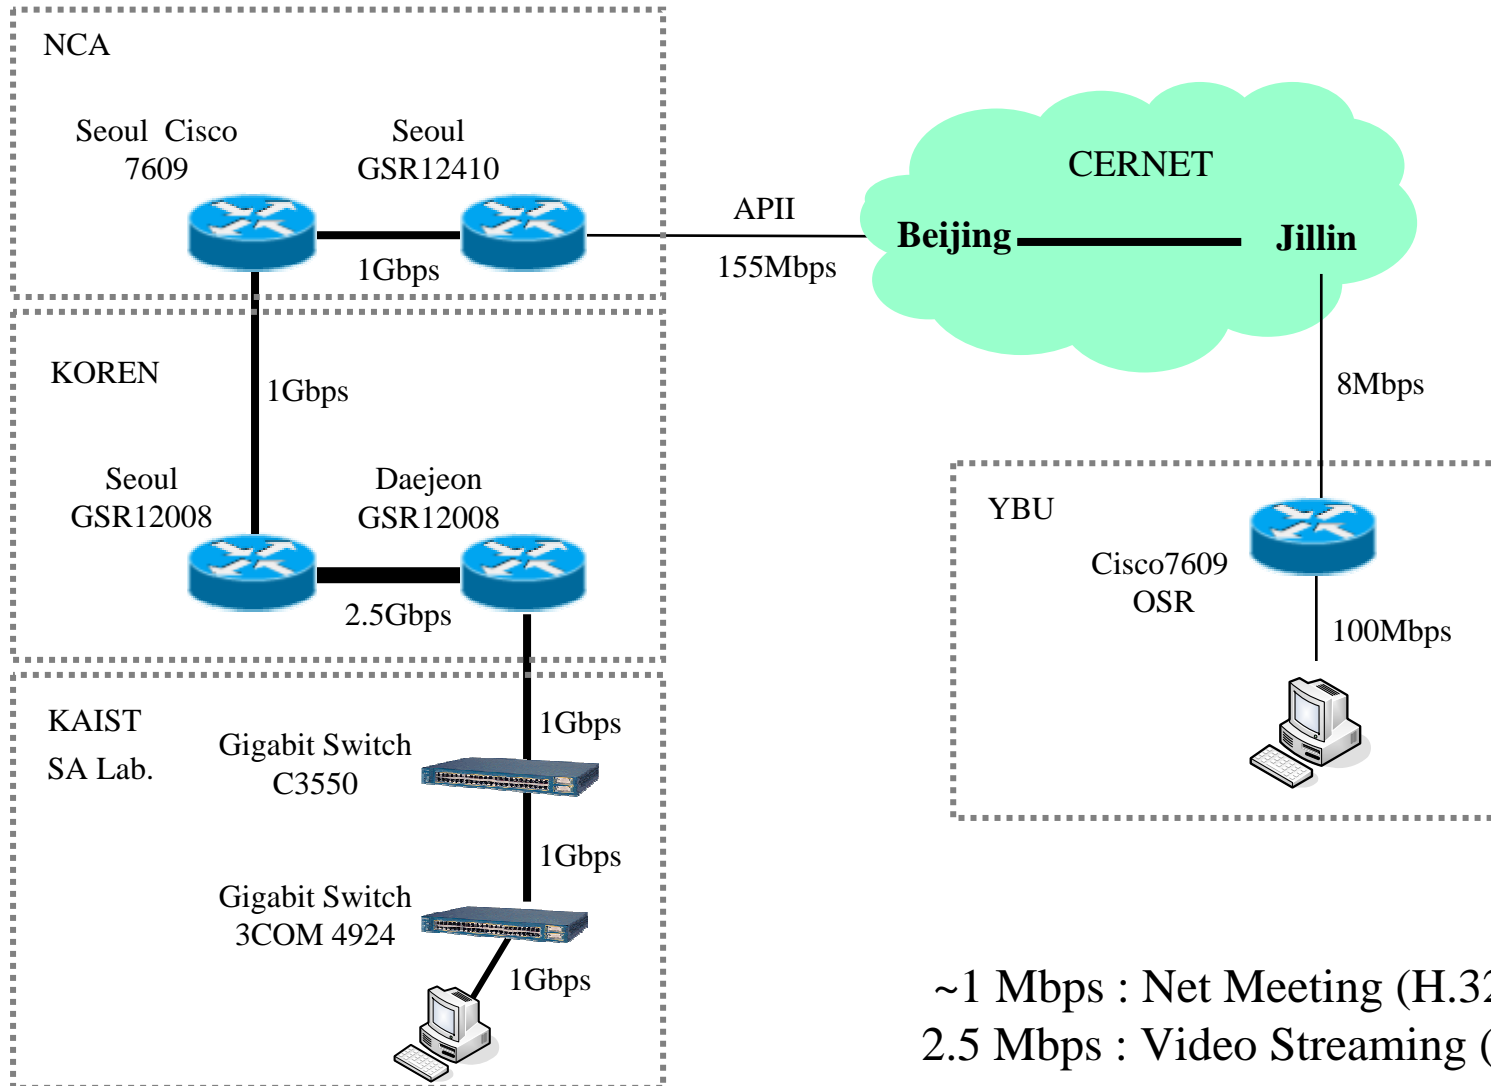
NCA

Seoul Cisco 7609

Seoul GSR12410

1Gbps

APII

155Mbps

CERNET

Beijing

Jillin

KOREN

1Gbps

8Mbps

Seoul GSR12008

Daejeon GSR12008

2.5Gbps

YBU

Cisco7609 OSR

100Mbps

KAIST SA Lab.

Gigabit Switch C3550

1Gbps

1Gbps

Gigabit Switch 3COM 4924

1Gbps

~1 Mbps : Net Meeting (H.3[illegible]

2.5 Mbps : Video Streaming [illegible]